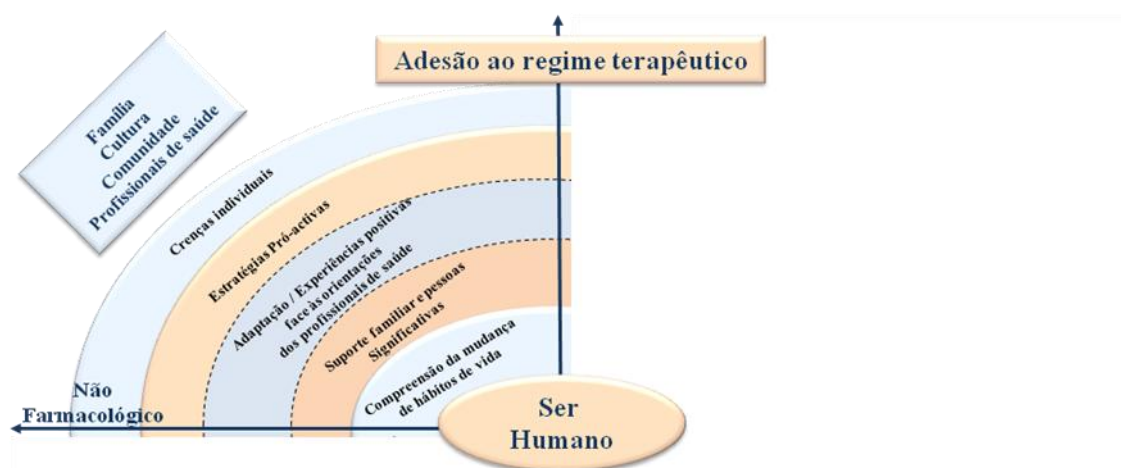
Adesão ao regime terapêutico

Família
Cultura
Comunidade
Profissionais de saúde

Crenças individuais

Estratégias Pró-activas

Adaptação / Experiências positivas face às orientações dos profissionais de saúde

Suporte familiar e pessoas significativas

Compreensão da mudança de hábitos de vida

Não Farmacológico

Ser Humano